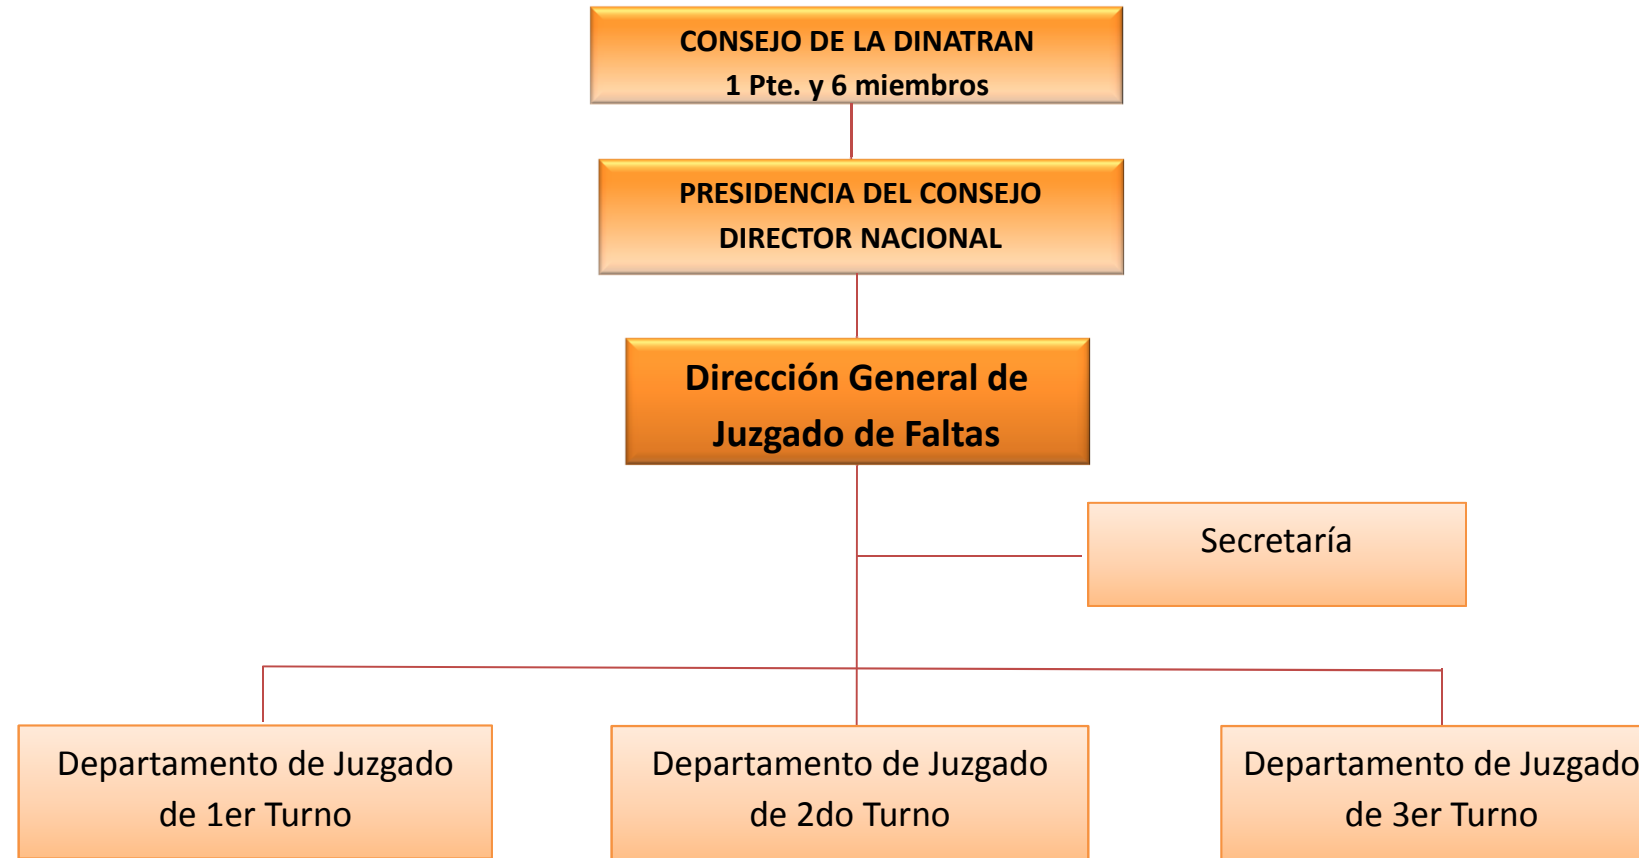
CONSEJO DE LA DINATRAN
1 Pte. y 6 miembros

PRESIDENCIA DEL CONSEJO
DIRECTOR NACIONAL

Dirección General de Juzgado de Faltas

Secretaría

Departamento de Juzgado de 1er Turno

Departamento de Juzgado de 2do Turno

Departamento de Juzgado de 3er Turno